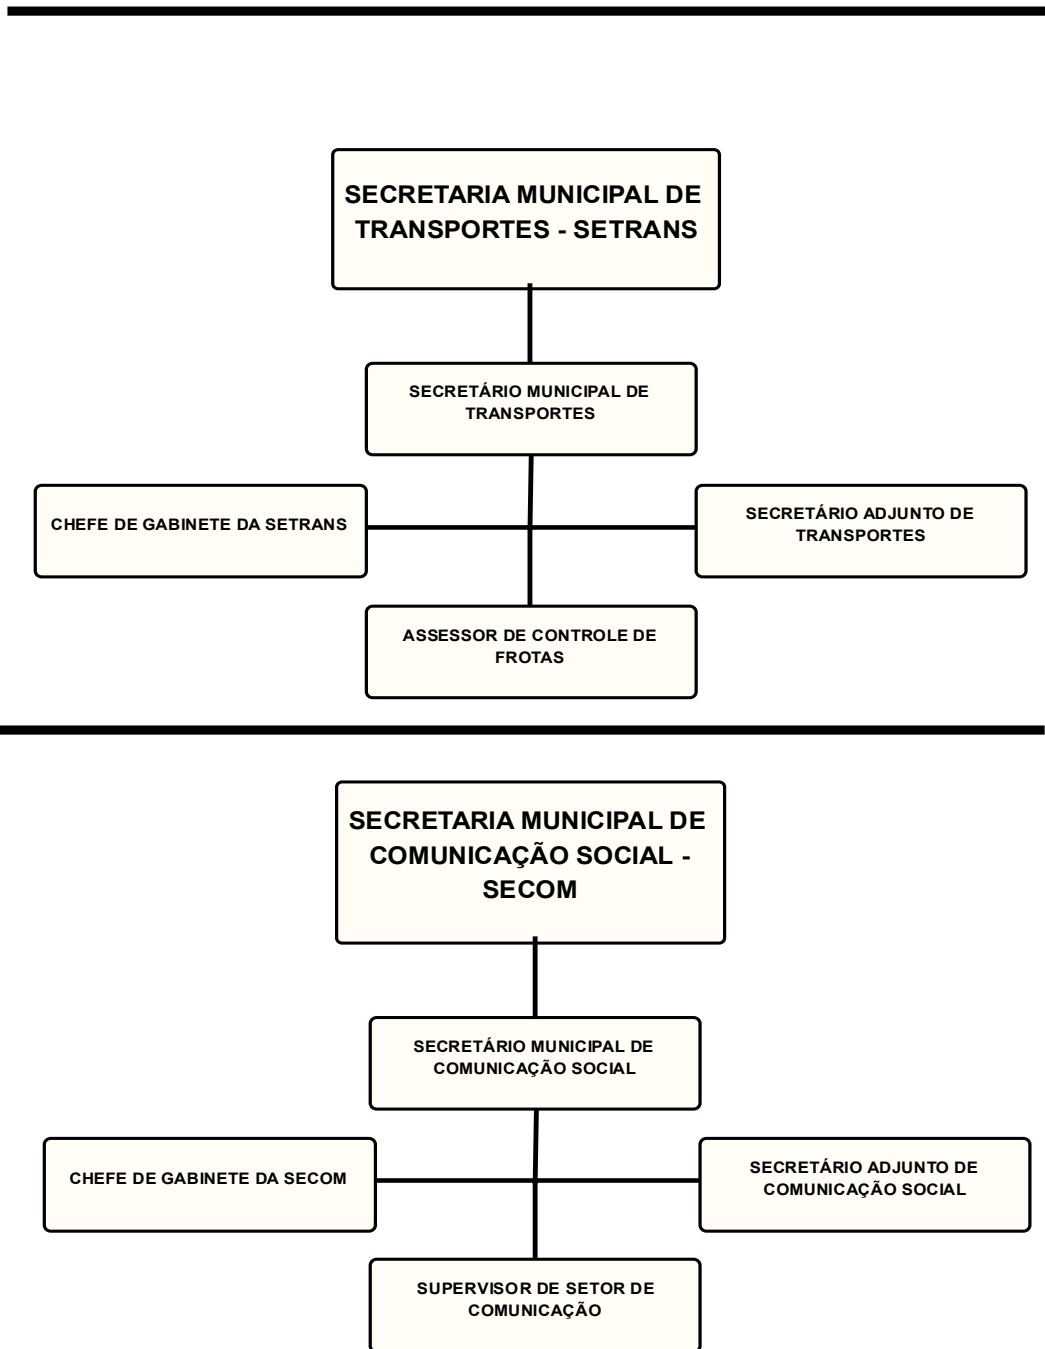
SECRETARIA MUNICIPAL DE TRANSPORTES - SETRANS

SECRETÁRIO MUNICIPAL DE TRANSPORTES

CHEFE DE GABINETE DA SETRANS

SECRETÁRIO ADJUNTO DE TRANSPORTES

ASSESSOR DE CONTROLE DE FROTAS

SECRETARIA MUNICIPAL DE COMUNICAÇÃO SOCIAL - SECOM

SECRETÁRIO MUNICIPAL DE COMUNICAÇÃO SOCIAL

CHEFE DE GABINETE DA SECOM

SECRETÁRIO ADJUNTO DE COMUNICAÇÃO SOCIAL

SUPERVISOR DE SETOR DE COMUNICAÇÃO